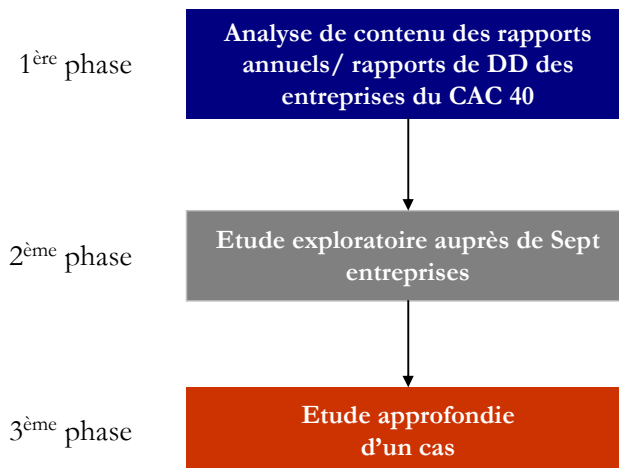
1$^{\text{ère}}$ phase

Analyse de contenu des rapports annuels/ rapports de DD des entreprises du CAC 40

2$^{\text{ème}}$ phase

Etude exploratoire auprès de Sept entreprises

3$^{\text{ème}}$ phase

Etude approfondie d'un cas